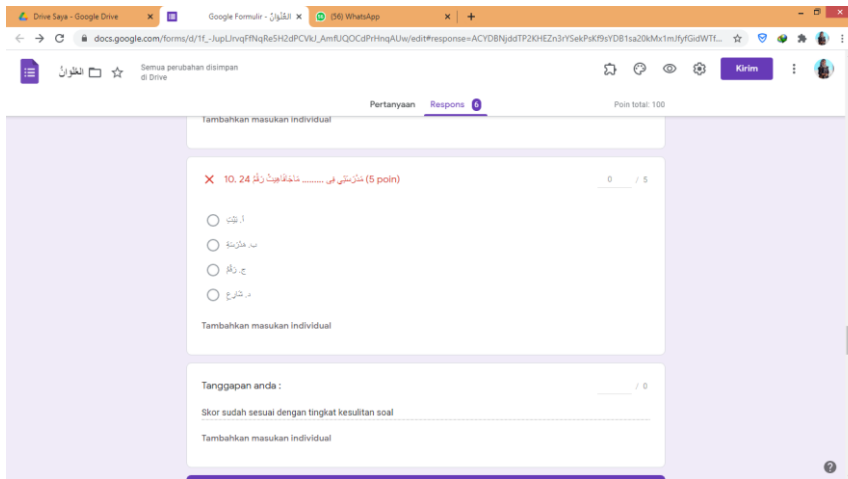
Drive Saya - Google Drive
Google Formulir - العُنْوَانُ
(56) WhatsApp
docs.google.com/forms/d/1f_-JupLIrvqFfNqRe5H2dPCVkI_AmfUQOCdPrHnqAUw/edit#response=ACYDBNjddTP2KHEZn3rYSekPsKf9sYDB1sa20kMx1mJfyfGidWTf...
العُنْوَانُ
Semua perubahan disimpan di Drive
Kirim
Pertanyaan
Respons 6
Poin total: 100
Tambahkan masukan individual
10. 24 مَدْرَسَتِي فِي ....... مَاجَاهِيتْ رَقْمُ (5 poin)
0 / 5
أ. بَيْتٌ
ب. مَدْرَسَةٌ
ج. رَقْمٌ
د. شَارِعٌ
Tambahkan masukan individual
Tanggapan anda :
/ 0
Skor sudah sesuai dengan tingkat kesulitan soal
Tambahkan masukan individual